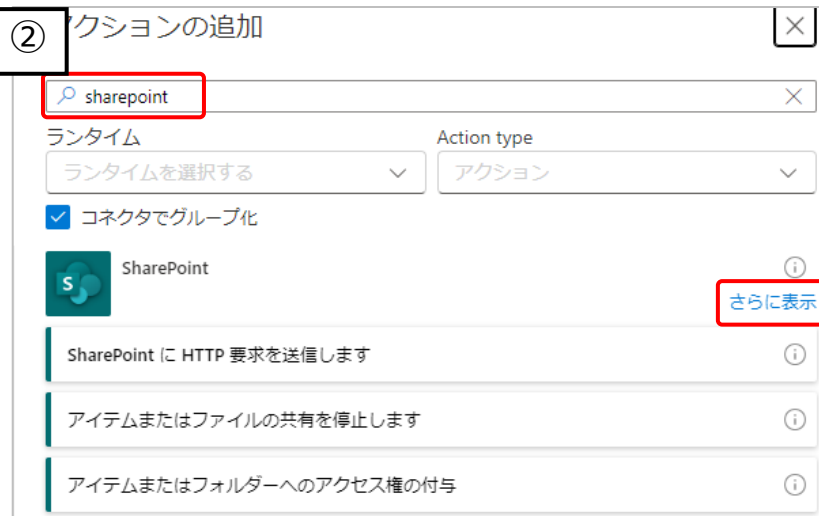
②

アクションの追加

sharepoint

ランタイム

ランタイムを選択する

Action type

アクション

コネクタでグループ化

SharePoint

さらに表示

SharePoint に HTTP 要求を送信します

アイテムまたはファイルの共有を停止します

アイテムまたはフォルダーへのアクセス権の付与